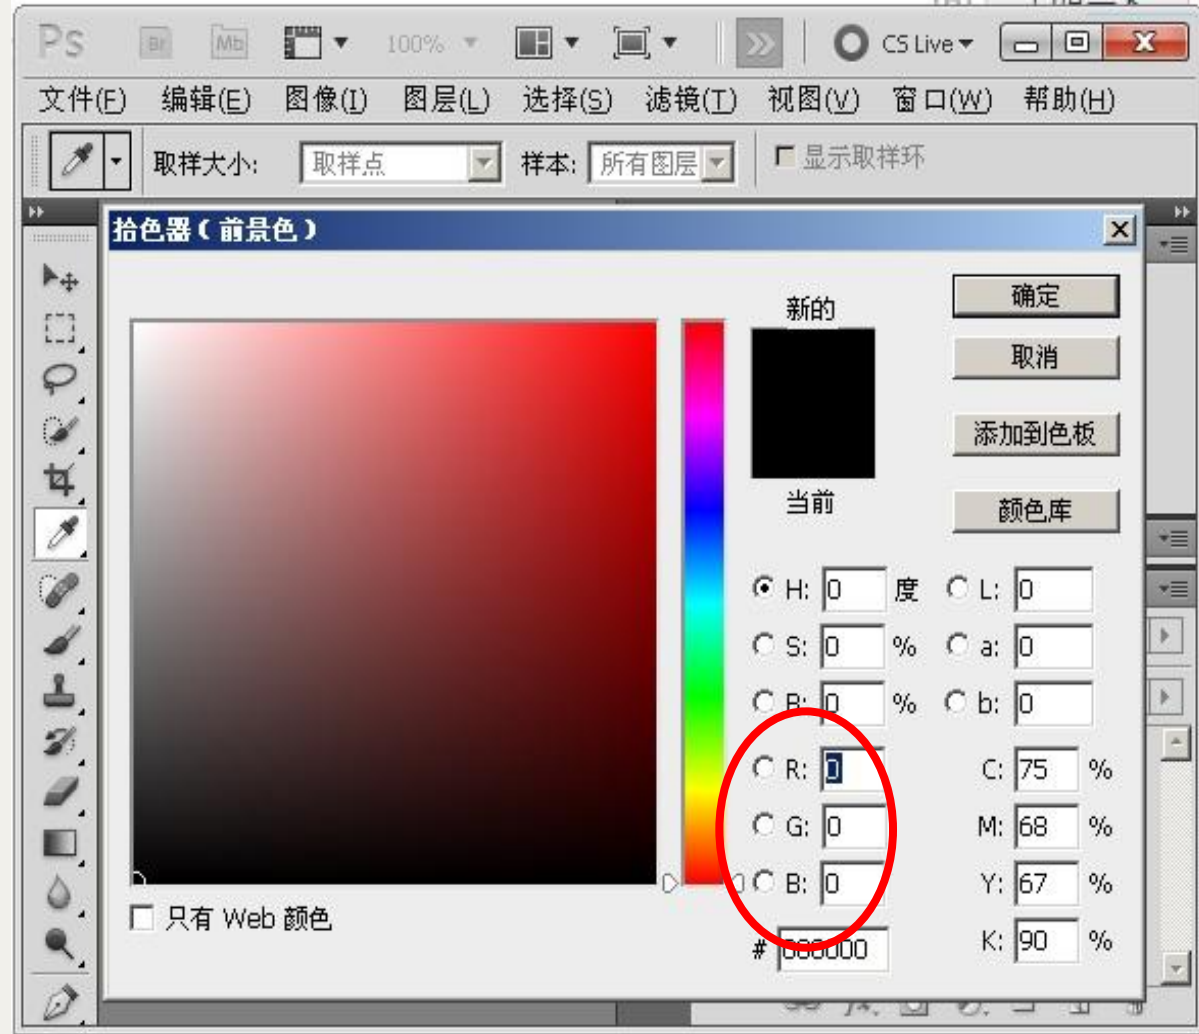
Ps Br Mb 100% CS Live

文件(F) 编辑(E) 图像(I) 图层(L) 选择(S) 滤镜(T) 视图(V) 窗口(W) 帮助(H)

取样大小: 取样点 样本: 所有图层 显示取样环

拾色器(前景色)

新的

当前

确定

取消

添加到色板

颜色库

H: 0 度
S: 0 %
B: 0 %
R: 0
G: 0
B: 0

L: 0
a: 0
b: 0
C: 75 %
M: 68 %
Y: 67 %
K: 90 %

# 000000

只有 Web 颜色